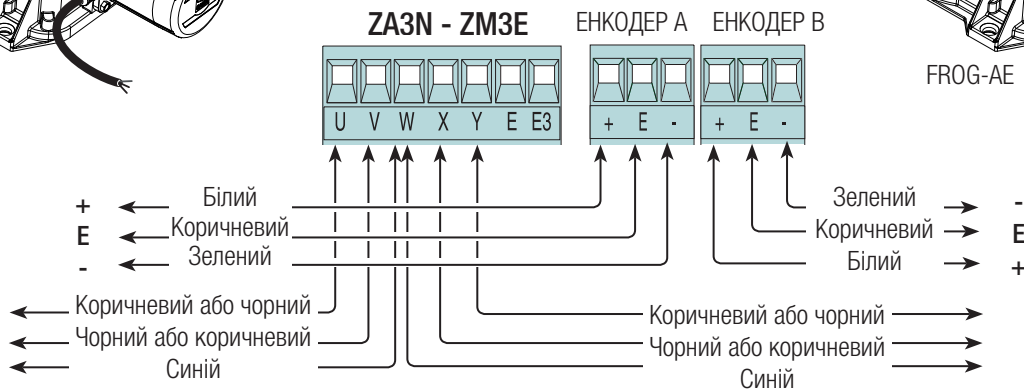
ZA3N - ZM3E

ЕНКОДЕР А ЕНКОДЕР В

FROG-AE

U V W X Y E E3

+ E -

+ E -

+ Білий
E Коричневий
- Зелений

Коричневий або чорний
Чорний або коричневий
Синій

Зелений -
Коричневий E
Білий +

Коричневий або чорний
Чорний або коричневий
Синій